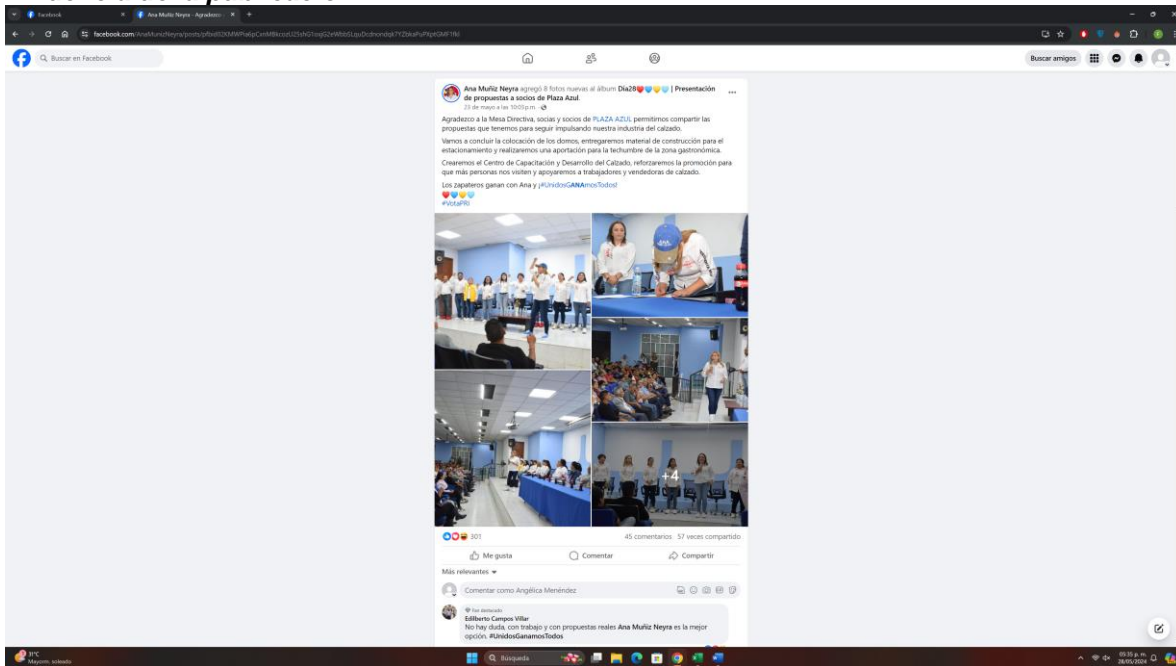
Facebook
Ana Muñiz Neyra - Agradezco
facebook.com/AnaMunizNeyra/posts/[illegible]

Buscar en Facebook
Buscar amigos

Ana Muñiz Neyra agregó 8 fotos nuevas al álbum Día28❤️💙💛💚 | Presentación de propuestas a socios de Plaza Azul.
23 de mayo a las 10:03 p.m.

Agradezco a la Mesa Directiva, socias y socios de PLAZA AZUL permitirnos compartir las propuestas que tenemos para seguir impulsando nuestra industria del calzado.

Vamos a concluir la colocación de los domos, entregaremos material de construcción para el estacionamiento y realizaremos una aportación para la techumbre de la zona gastronómica.

Crearemos el Centro de Capacitación y Desarrollo del Calzado, reforzaremos la promoción para que más personas nos visiten y apoyaremos a trabajadores y vendedoras de calzado.

Los zapateros ganan con Ana y ¡#UnidosGANAmosTodos!
❤️💙💛💚
#VotaPRI

+4

301
45 comentarios 57 veces compartido
Me gusta
Comentar
Compartir
Más relevantes
Comentar como Angélica Menéndez
Fan destacado
Edilberto Campos Villar
No hay duda, con trabajo y con propuestas reales Ana Muñiz Neyra es la mejor opción. #UnidosGanamosTodos

31°C
Mayorm. soleado
Búsqueda
05:35 p.m.
28/05/2024